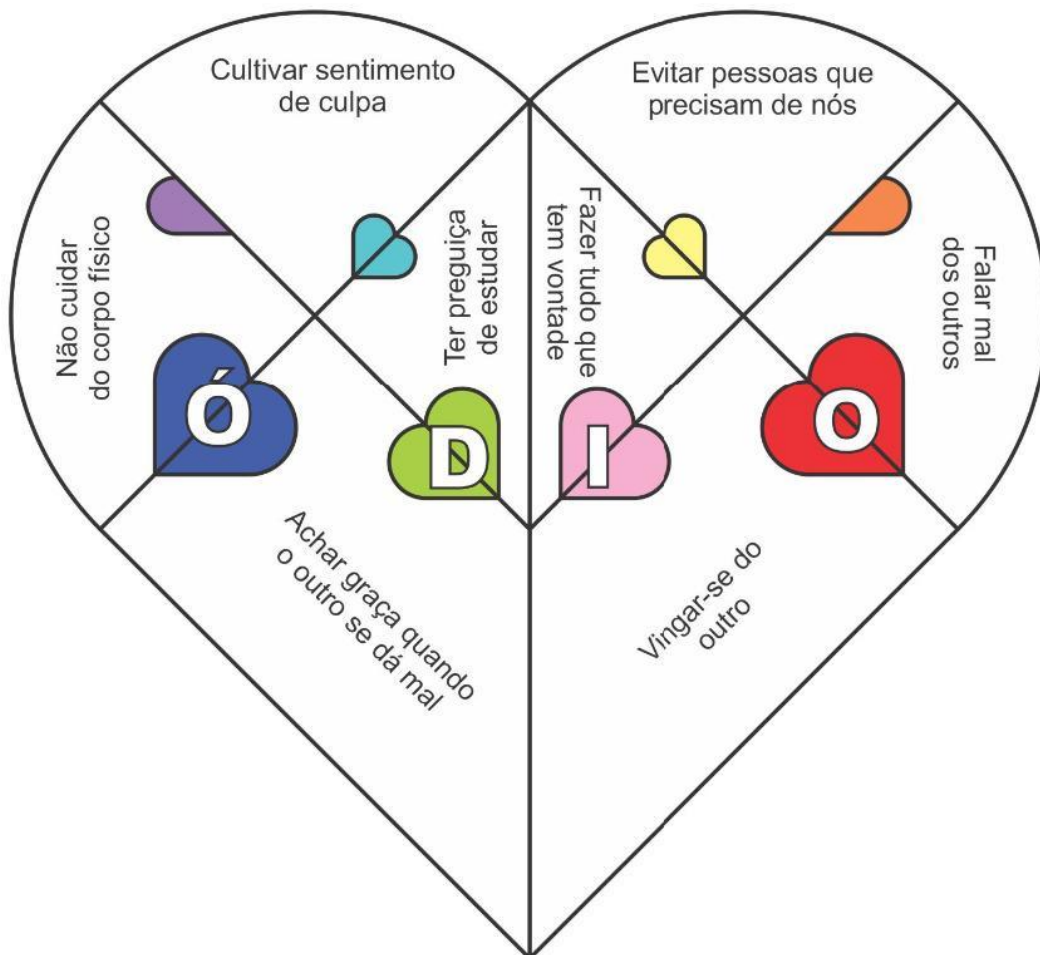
Cultivar sentimento de culpa

Evitar pessoas que precisam de nós

Não cuidar do corpo físico

Ter preguiça de estudar

Fazer tudo que tem vontade

Falar mal dos outros

Ó

D

I

O

Achar graça quando o outro se dá mal

Vingar-se do outro